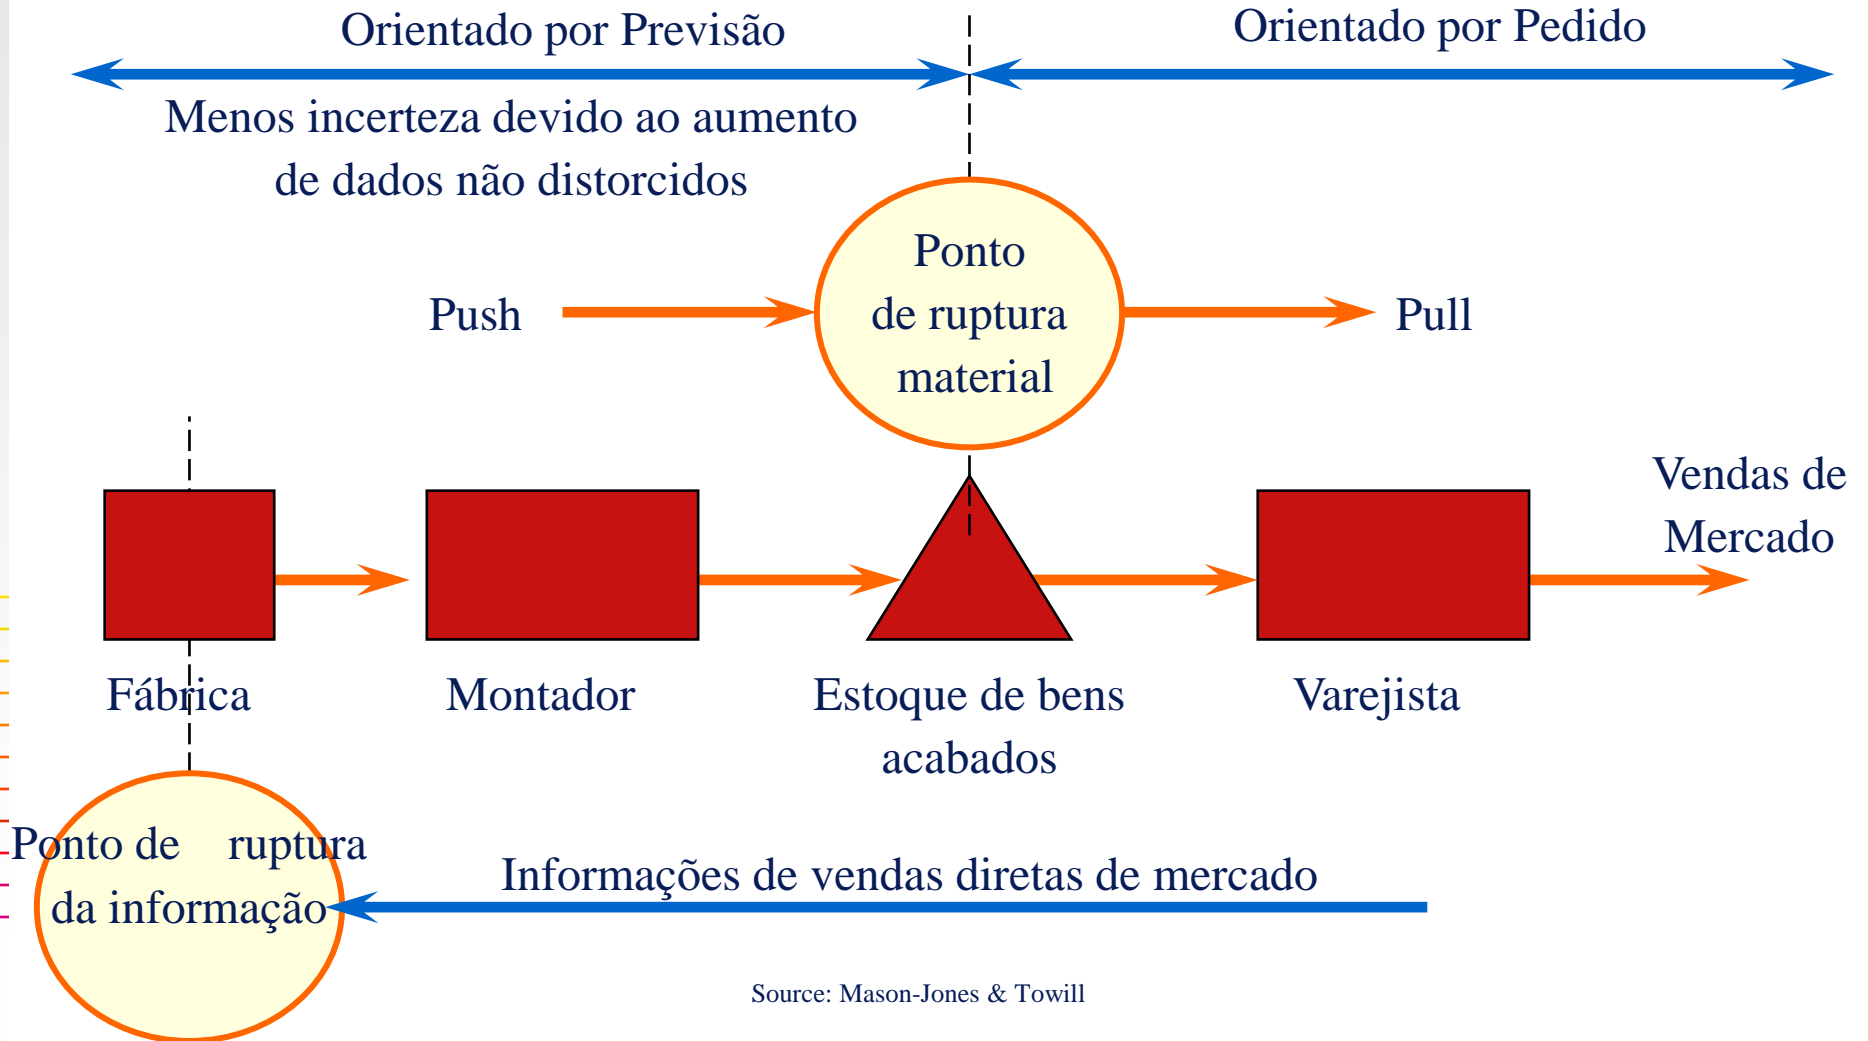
Orientado por Previsão

Orientado por Pedido

Menos incerteza devido ao aumento de dados não distorcidos

Push

Ponto de ruptura material

Pull

Vendas de Mercado

Fábrica

Montador

Estoque de bens acabados

Varejista

Ponto de ruptura da informação

Informações de vendas diretas de mercado

Source: Mason-Jones & Towill